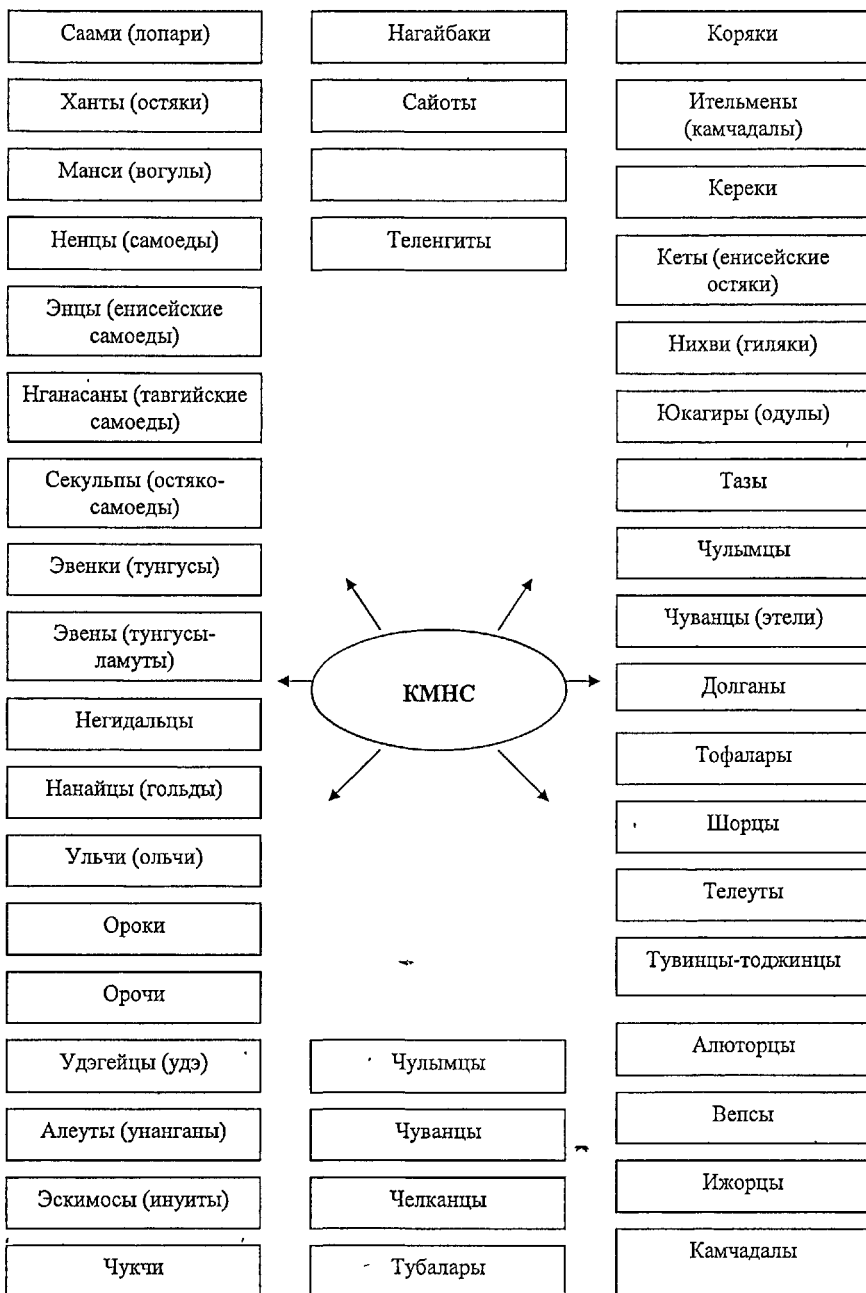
Саами (лопари)

Ханты (остяки)

Манси (вогулы)

Ненцы (самоеды)

Энцы (енисейские самоеды)

Нганасаны (тавгийские самоеды)

Секульпы (остяко-самоеды)

Эвенки (тунгусы)

Эвены (тунгусы-ламуты)

Негидальцы

Нанайцы (гольды)

Ульчи (ольчи)

Ороки

Орочи

Удэгейцы (удэ)

Алеуты (унанганы)

Эскимосы (инуиты)

Чукчи

Нагайбаки

Сайоты

Теленгиты

КМНС

Чулымцы

Чуванцы

Челканцы

Тубалары

Коряки

Ительмены (камчадалы)

Кереки

Кеты (енисейские остяки)

Нихви (гиляки)

Юкагиры (одулы)

Тазы

Чулымцы

Чуванцы (этели)

Долганы

Тофалары

Шорцы

Телеуты

Тувинцы-тоджинцы

Алюторцы

Вепсы

Ижорцы

Камчадалы